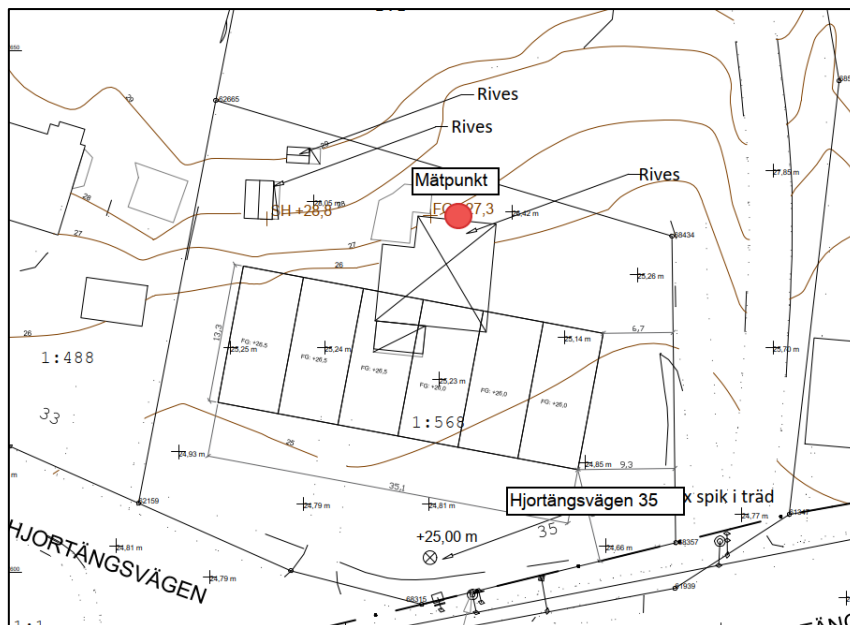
Rives
Rives
Rives
Mätpunkt
FG+27,3
SH +28,8
62665
25,05 m
25,42 m
68434
27,85 m
25,26 m
28
27
27
26
26
1:488
13,3
FG: +26,5
25,25 m
FG: +26,5
25,24 m
FG: +26,5
FG: +26,0
25,23 m
FG: +26,0
FG: +26,0
25,14 m
6,7
25,70 m
33
1:568
24,93 m
25
24,85 m
9,3
35,1
62159
24,79 m
24,81 m
Hjortängsvägen 35
x spik i träd
24,77 m
35
+25,00 m
24,66 m
68357
HJORTÄNGSVÄGEN
24,81 m
24,79 m
68315
61939
61347